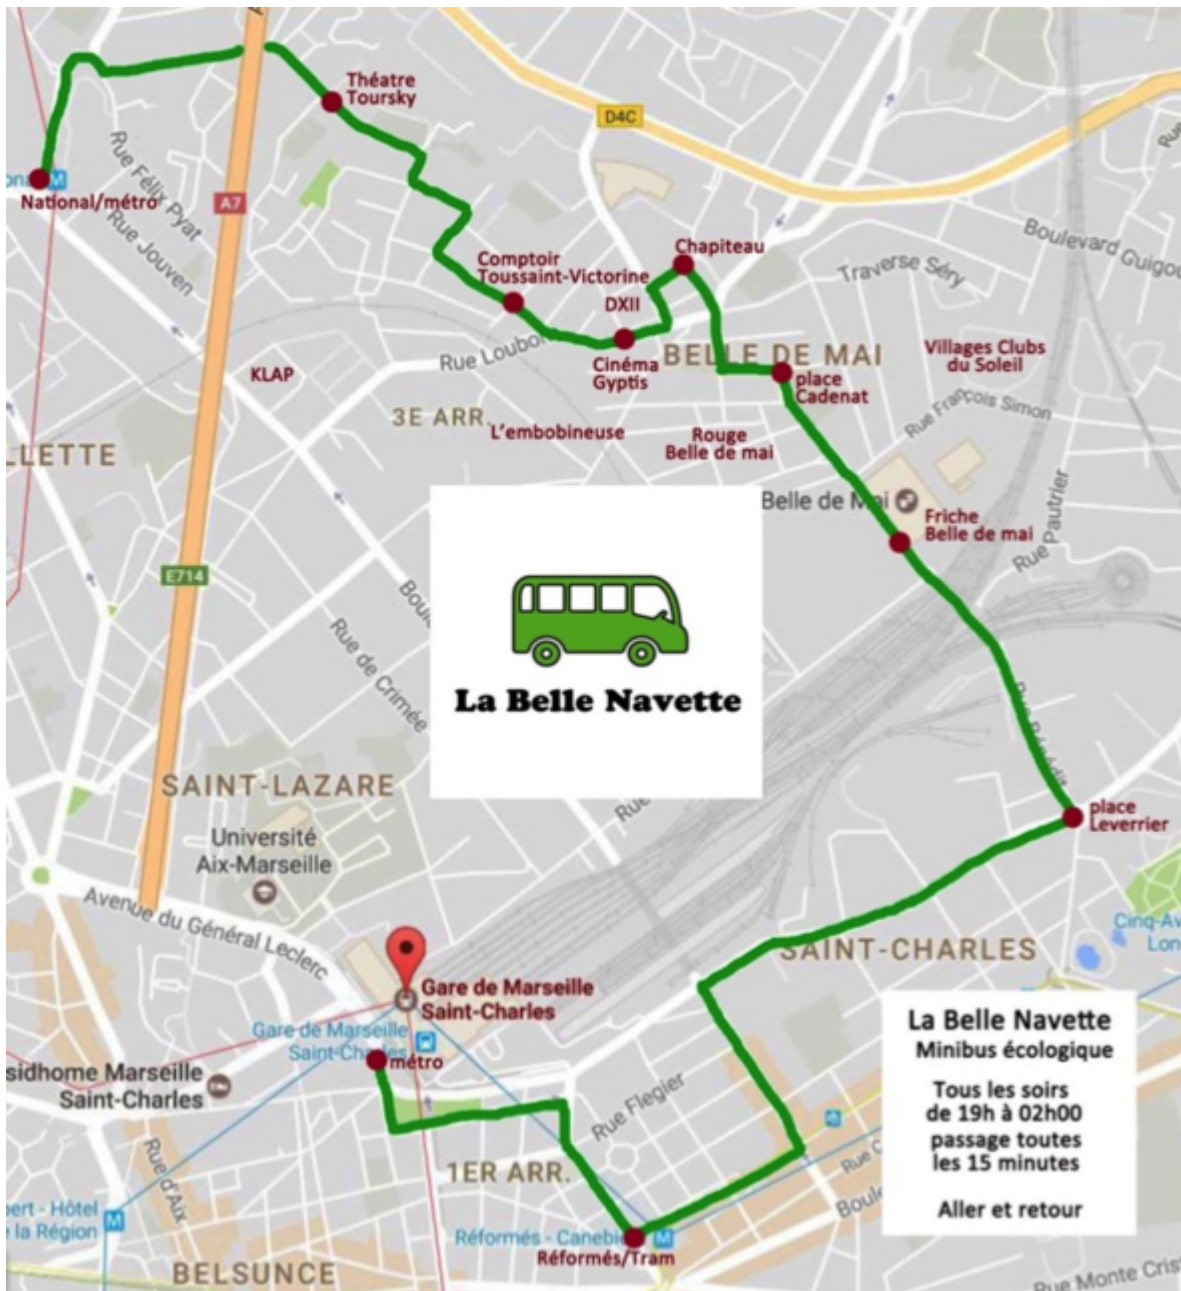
Théatre Toursky

D4C

ona

National/métro

A7

Rue Félix Pyat

Rue Jouven

Comptoir Toussaint-Victorine

Chapiteau

Traverse Séry

Boulevard Guigou

DXII

Rue Loubon

Cinéma Gyptis

BELLE DE MAI

Villages Clubs du Soleil

place Cadenat

Rue François Simon

KLAP

3E ARR.

L'embobineuse

Rouge Belle de mai

LLETTE

Belle de Mai

Friche Belle de mai

Rue Pautrier

Rue

E714

Boule

Rue de Crimée

La Belle Navette

SAINT-LAZARE

Rue

place Leverrier

Université Aix-Marseille

Avenue du Général Leclerc

Cinq-Av Lon

SAINT-CHARLES

Gare de Marseille Saint-Charles

Gare de Marseille Saint-Charles

métro

sidhome Marseille Saint-Charles

Rue Flegier

La Belle Navette
Minibus écologique

Tous les soirs de 19h à 02h00 passage toutes les 15 minutes

Aller et retour

Rue d'Aix

1ER ARR.

Rue C

Boule

ert - Hôtel la Région

Réformés - Canebi

Réformés/Tram

BELSUNCE

Rue Monte Cris